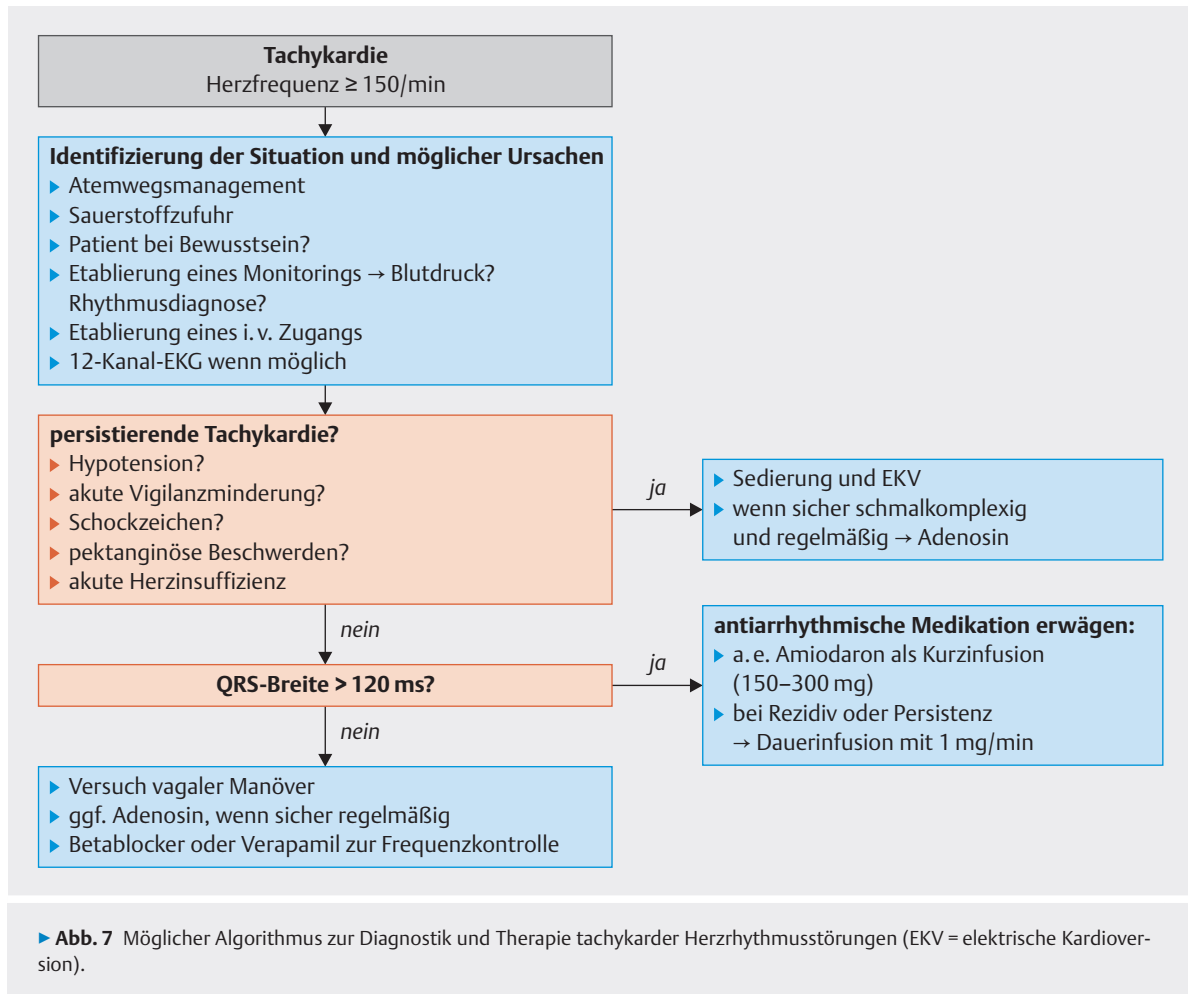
**Tachykardie**
Herzfrequenz ≥ 150/min

**Identifizierung der Situation und möglicher Ursachen**
▸ Atemwegsmanagement
▸ Sauerstoffzufuhr
▸ Patient bei Bewusstsein?
▸ Etablierung eines Monitorings → Blutdruck? Rhythmusdiagnose?
▸ Etablierung eines i. v. Zugangs
▸ 12-Kanal-EKG wenn möglich

**persistierende Tachykardie?**
▸ Hypotension?
▸ akute Vigilanzminderung?
▸ Schockzeichen?
▸ pektanginöse Beschwerden?
▸ akute Herzinsuffizienz

ja

▸ Sedierung und EKV
▸ wenn sicher schmalkomplexig und regelmäßig → Adenosin

nein

**QRS-Breite > 120 ms?**

ja

**antiarrhythmische Medikation erwägen:**
▸ a. e. Amiodaron als Kurzinfusion (150–300 mg)
▸ bei Rezidiv oder Persistenz → Dauerinfusion mit 1 mg/min

nein

▸ Versuch vagaler Manöver
▸ ggf. Adenosin, wenn sicher regelmäßig
▸ Betablocker oder Verapamil zur Frequenzkontrolle

▸ **Abb. 7** Möglicher Algorithmus zur Diagnostik und Therapie tachykarder Herzrhythmusstörungen (EKV = elektrische Kardioversion).